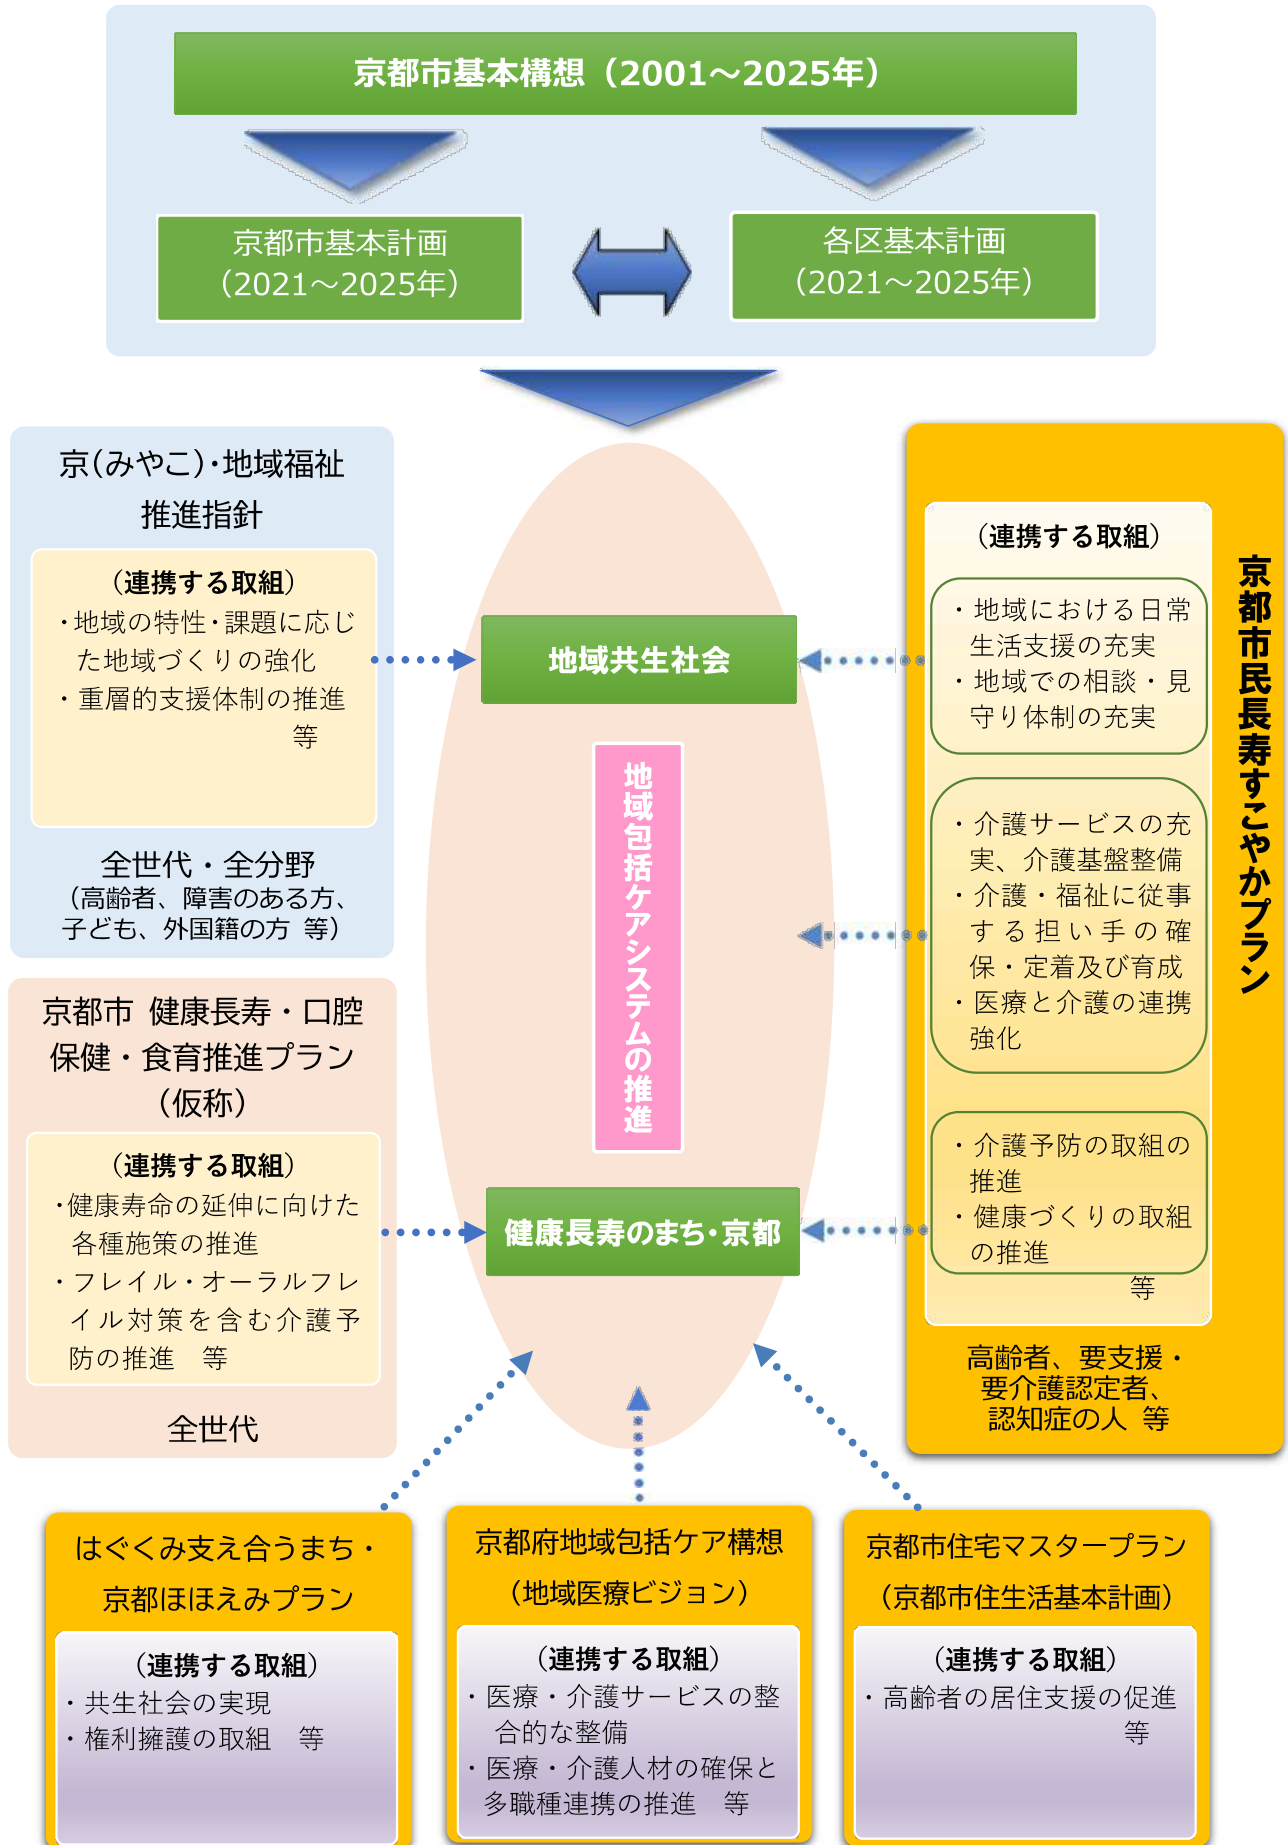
京都市基本構想（2001～2025年）

京都市基本計画
（2021～2025年）

各区基本計画
（2021～2025年）

京(みやこ)・地域福祉推進指針

（連携する取組）
・地域の特性・課題に応じた地域づくりの強化
・重層的支援体制の推進
等

全世代・全分野
（高齢者、障害のある方、子ども、外国籍の方 等）

地域共生社会

地域包括ケアシステムの推進

健康長寿のまち・京都

京都市 健康長寿・口腔保健・食育推進プラン
（仮称）

（連携する取組）
・健康寿命の延伸に向けた各種施策の推進
・フレイル・オーラルフレイル対策を含む介護予防の推進 等

全世代

京都市民長寿すこやかプラン

（連携する取組）
・地域における日常生活支援の充実
・地域での相談・見守り体制の充実

・介護サービスの充実、介護基盤整備
・介護・福祉に従事する担い手の確保・定着及び育成
・医療と介護の連携強化

・介護予防の取組の推進
・健康づくりの取組の推進
等

高齢者、要支援・要介護認定者、認知症の人 等

はぐくみ支え合うまち・京都ほほえみプラン

（連携する取組）
・共生社会の実現
・権利擁護の取組 等

京都府地域包括ケア構想
（地域医療ビジョン）

（連携する取組）
・医療・介護サービスの整合的な整備
・医療・介護人材の確保と多職種連携の推進 等

京都市住宅マスタープラン
（京都市住生活基本計画）

（連携する取組）
・高齢者の居住支援の促進
等